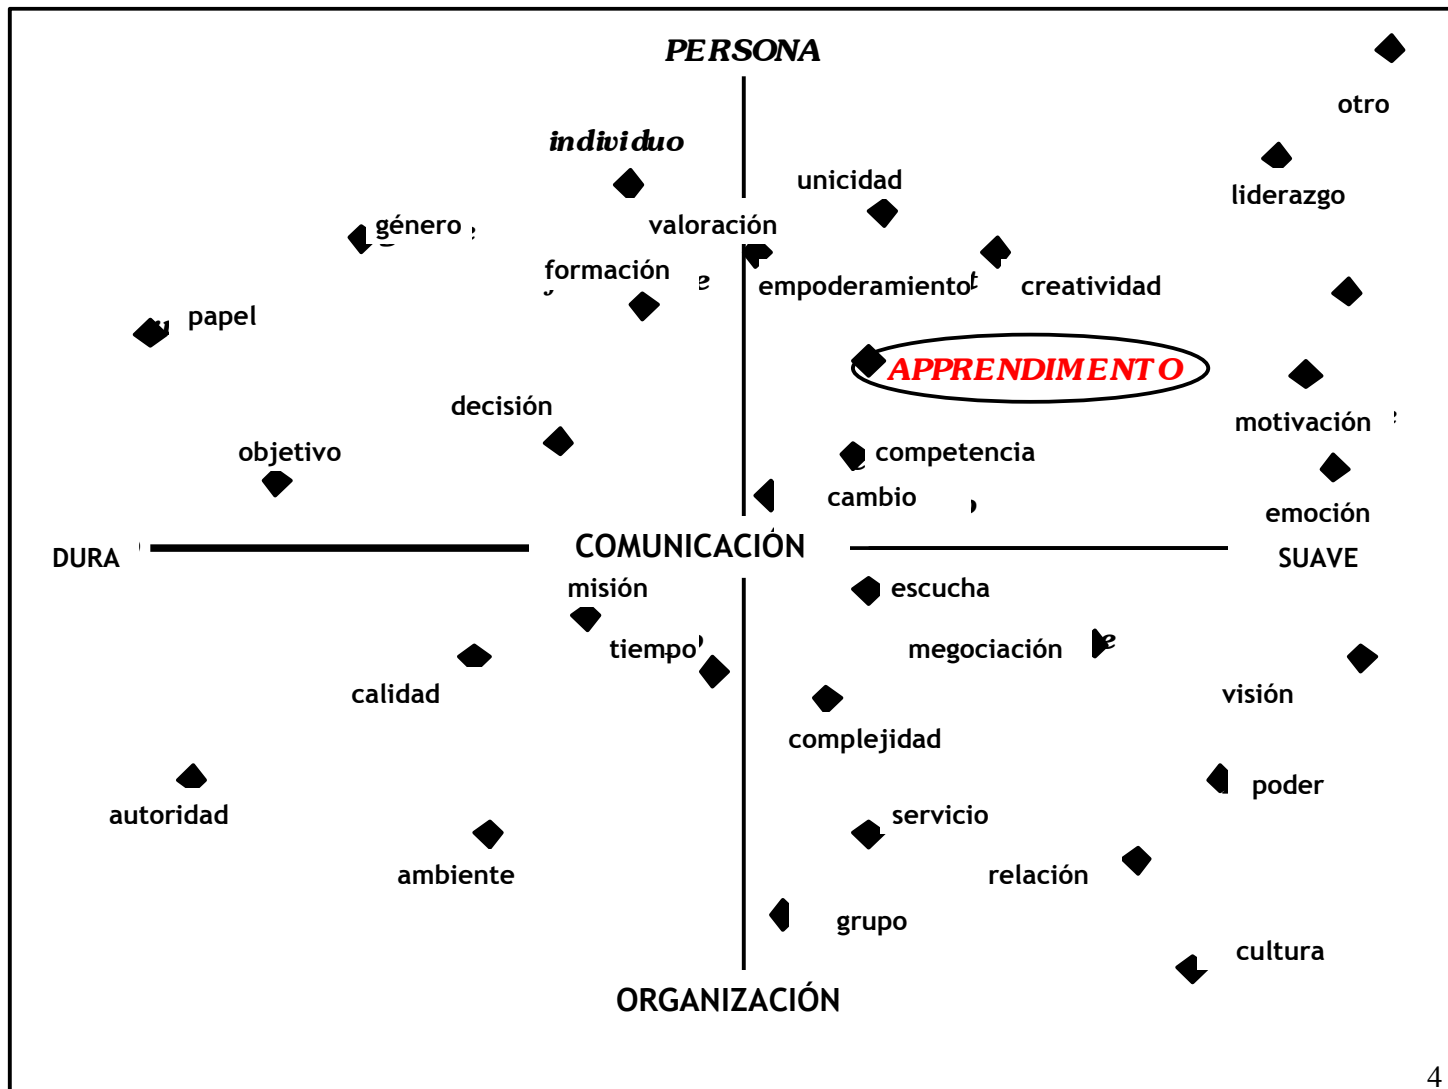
PERSONA

otro

individuo

unicidad

liderazgo

género

valoración

formación

empoderamiento

creatividad

papel

APPRENDIMENTO

decisión

motivación

objetivo

competencia

cambio

emoción

DURA

COMUNICACIÓN

SUAVE

misión

escucha

tiempo

megociación

calidad

visión

complejidad

poder

autoridad

servicio

ambiente

relación

grupo

cultura

ORGANIZACIÓN

4